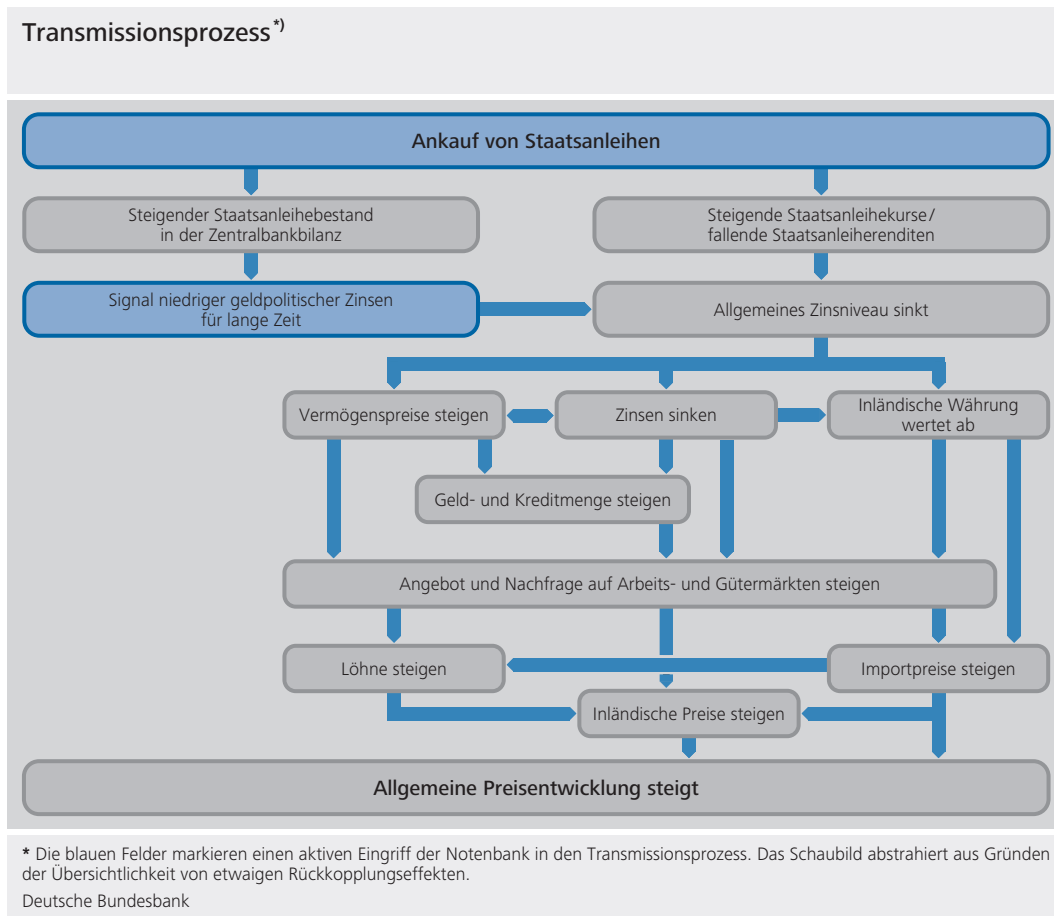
Transmissionsprozess*)

Ankauf von Staatsanleihen

Steigender Staatsanleihebestand in der Zentralbankbilanz

Steigende Staatsanleihekurse/ fallende Staatsanleiherenditen

Signal niedriger geldpolitischer Zinsen für lange Zeit

Allgemeines Zinsniveau sinkt

Vermögenspreise steigen

Zinsen sinken

Inländische Währung wertet ab

Geld- und Kreditmenge steigen

Angebot und Nachfrage auf Arbeits- und Gütermärkten steigen

Löhne steigen

Importpreise steigen

Inländische Preise steigen

Allgemeine Preisentwicklung steigt

* Die blauen Felder markieren einen aktiven Eingriff der Notenbank in den Transmissionsprozess. Das Schaubild abstrahiert aus Gründen der Übersichtlichkeit von etwaigen Rückkopplungseffekten.

Deutsche Bundesbank